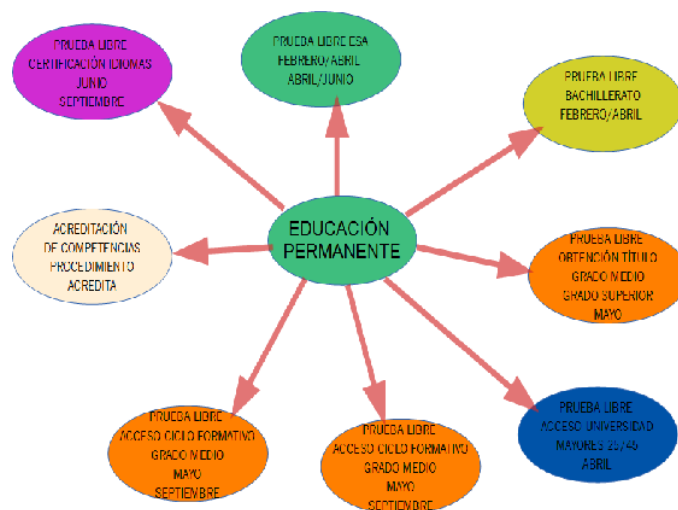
EDUCACIÓN PERMANENTE

PRUEBA LIBRE CERTIFICACIÓN IDIOMAS JUNIO SEPTIEMBRE

PRUEBA LIBRE ESA FEBRERO/ABRIL ABRIL/JUNIO

PRUEBA LIBRE BACHILLERATO FEBRERO/ABRIL

ACREDITACIÓN DE COMPETENCIAS PROCEDIMIENTO ACREDITA

PRUEBA LIBRE OBTENCIÓN TÍTULO GRADO MEDIO GRADO SUPERIOR MAYO

PRUEBA LIBRE ACCESO CICLO FORMATIVO GRADO MEDIO MAYO SEPTIEMBRE

PRUEBA LIBRE ACCESO CICLO FORMATIVO GRADO MEDIO MAYO SEPTIEMBRE

PRUEBA LIBRE ACCESO UNIVERSIDAD MAYORES 25/45 ABRIL